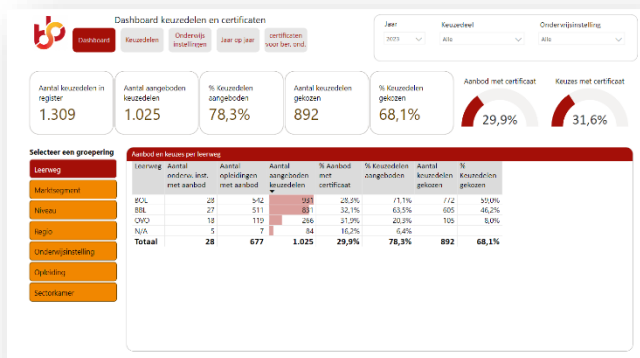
Dashboard keuzedelen en certificaten

Dashboard | Keuzedelen | Onderwijs instellingen | Jaar op jaar | certificaten voor ber. ond.

Jaar
2023

Keuzedeel
Alle

Onderwijsinstelling
Alle

Aantal keuzedelen in register
1.309

Aantal aangeboden keuzedelen
1.025

% Keuzedelen aangeboden
78,3%

Aantal keuzedelen gekozen
892

% Keuzedelen gekozen
68,1%

Aanbod met certificaat
29,9%

Keuzes met certificaat
31,6%

Selecteer een groepering

Leerweg
Marktsegment
Niveau
Regio
Onderwijsinstelling
Opleiding
Sectorkamer

Aanbod en keuzes per leerweg

| Leerweg | Aantal onderw. inst. met aanbod | Aantal opleidingen met aanbod | Aantal aangeboden keuzedelen | % Aanbod met certificaat | % Keuzedelen aangeboden | Aantal keuzedelen gekozen | % Keuzedelen gekozen |
|---|---|---|---|---|---|---|---|
| BOL | 28 | 542 | 931 | 28,3% | 71,1% | 772 | 59,0% |
| BBL | 27 | 511 | 831 | 32,1% | 63,5% | 605 | 46,2% |
| OVO | 18 | 119 | 266 | 31,9% | 20,3% | 105 | 8,0% |
| N/A | 5 | 7 | 84 | 16,2% | 6,4% | | |
| Totaal | 28 | 677 | 1.025 | 29,9% | 78,3% | 892 | 68,1% |